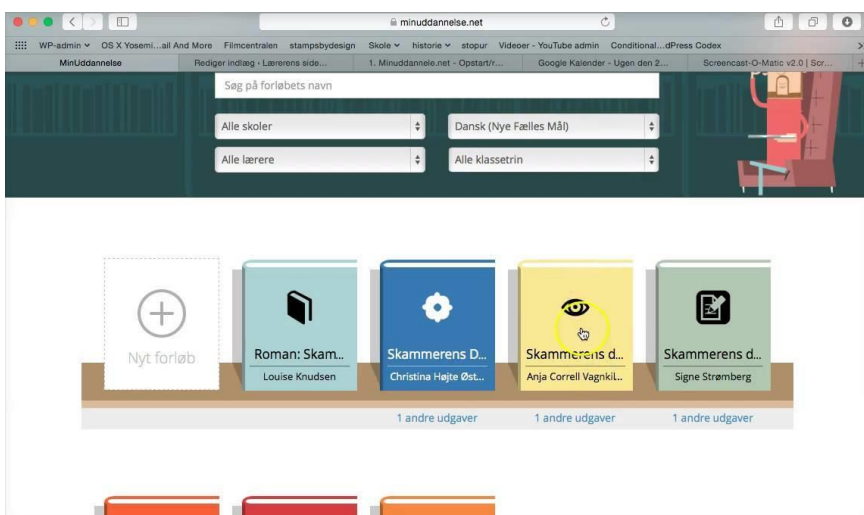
minuddannelse.net

WP-admin OS X Yosemi...ail And More Filmcentralen stampsbydesign Skole historie stopur Videoer - YouTube admin Conditional...dPress Codex

MinUddannelse | Rediger indlæg ‹ Lærerens side... | 1. Minuddannelse.net - Opstart/r... | Google Kalender - Ugen den 2... | Screencast-O-Matic v2.0 | Scr...

Søg på forløbets navn

Alle skoler

Dansk (Nye Fælles Mål)

Alle lærere

Alle klassetrin

Nyt forløb

Roman: Skam...
Louise Knudsen

Skammerens D...
Christina Højte Øst...
1 andre udgaver

Skammerens d...
Anja Correll Vagnkil...
1 andre udgaver

Skammerens d...
Signe Strømberg
1 andre udgaver